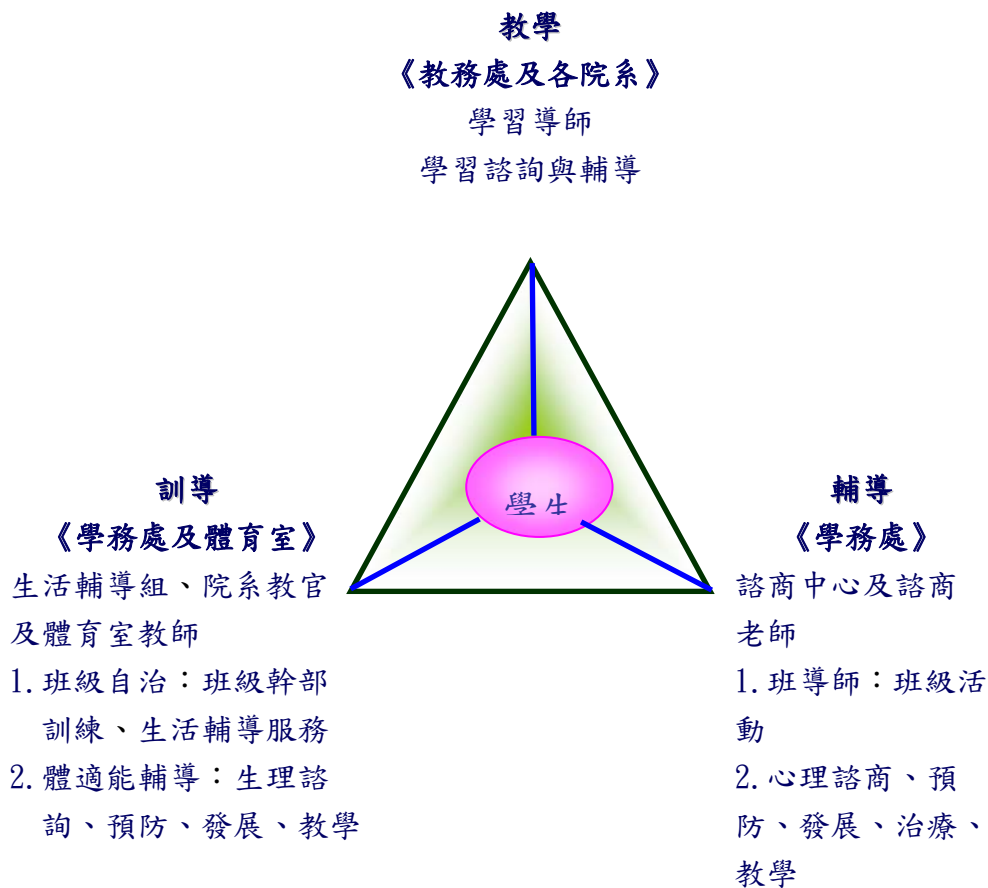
教學
《教務處及各院系》
學習導師
學習諮詢與輔導

學生

訓導
《學務處及體育室》
生活輔導組、院系教官及體育室教師
1.班級自治：班級幹部訓練、生活輔導服務
2.體適能輔導：生理諮詢、預防、發展、教學

輔導
《學務處》
諮商中心及諮商老師
1.班導師：班級活動
2.心理諮商、預防、發展、治療、教學